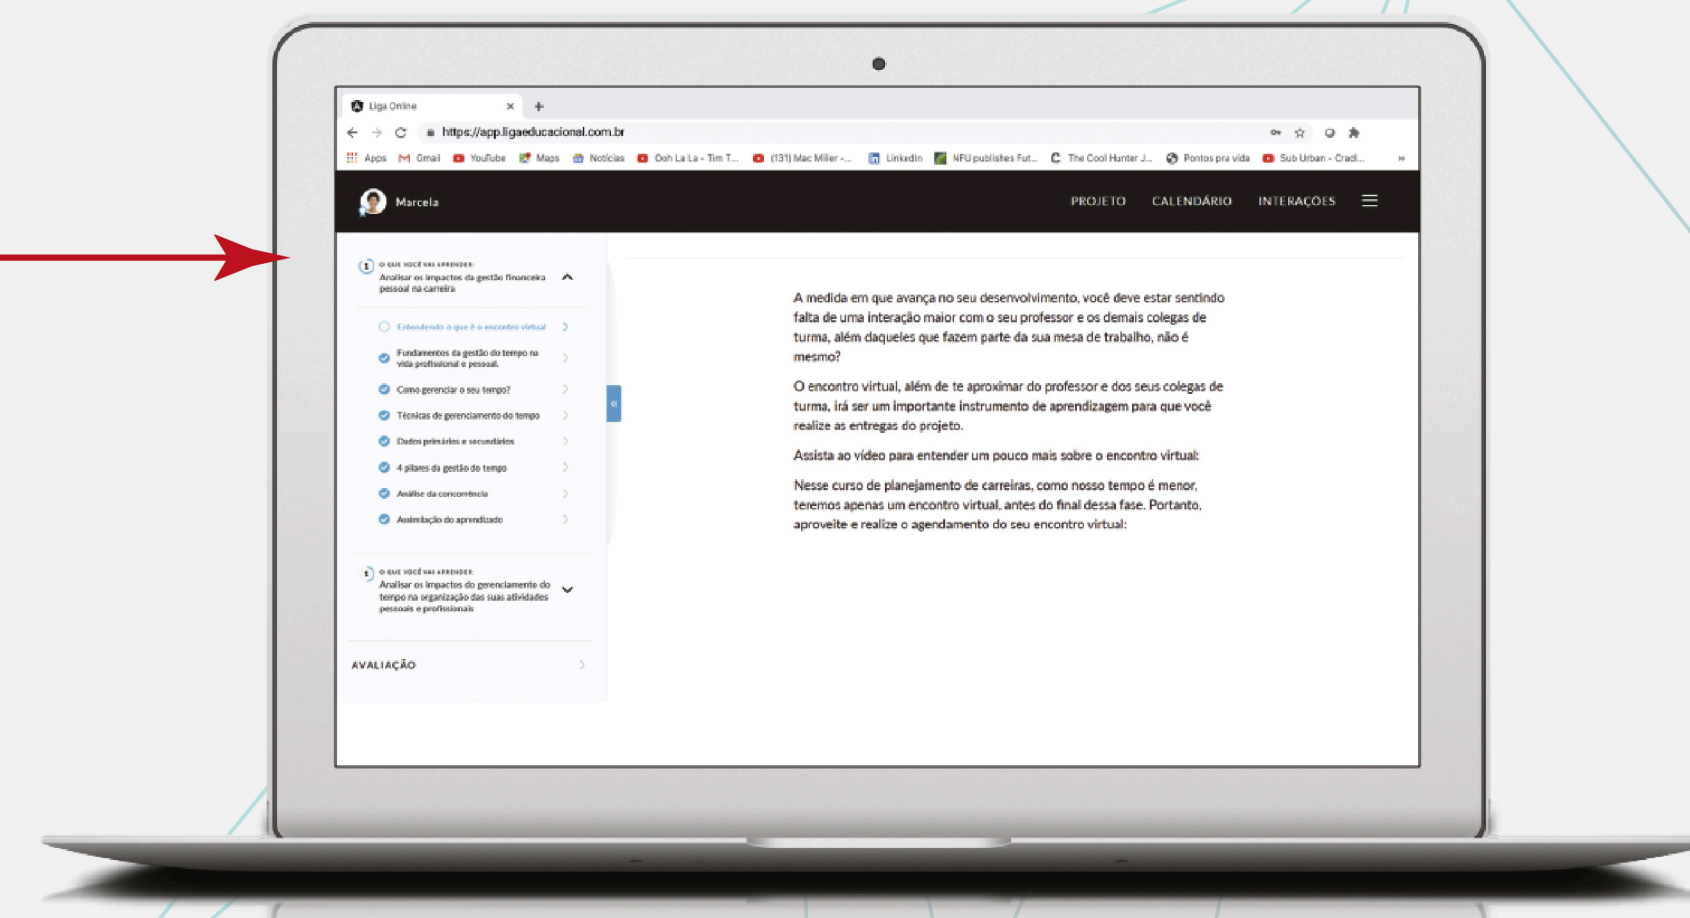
Liga Online ×

https://app.ligaeducacional.com.br

Apps Gmail YouTube Maps Notícias Ooh La La - Tim T... (131) Mac Miller -... LinkedIn NFU publishes Fut... The Cool Hunter J... Pontos pra vida Sub Urban - Cradl... »

Marcela

PROJETO CALENDÁRIO INTERAÇÕES

1 O QUE VOCÊ VAI APRENDER:
Analisar os impactos da gestão financeira pessoal na carreira

Entendendo o que é o encontro virtual
Fundamentos da gestão do tempo na vida profissional e pessoal
Como gerenciar o seu tempo?
Técnicas de gerenciamento do tempo
Dados primários e secundários
4 pilares da gestão do tempo
Análise da concorrência
Assimilação do aprendizado

2 O QUE VOCÊ VAI APRENDER:
Analisar os impactos do gerenciamento do tempo na organização das suas atividades pessoais e profissionais

AVALIAÇÃO

A medida em que avança no seu desenvolvimento, você deve estar sentindo falta de uma interação maior com o seu professor e os demais colegas de turma, além daqueles que fazem parte da sua mesa de trabalho, não é mesmo?

O encontro virtual, além de te aproximar do professor e dos seus colegas de turma, irá ser um importante instrumento de aprendizagem para que você realize as entregas do projeto.

Assista ao vídeo para entender um pouco mais sobre o encontro virtual:

Nesse curso de planejamento de carreiras, como nosso tempo é menor, teremos apenas um encontro virtual, antes do final dessa fase. Portanto, aproveite e realize o agendamento do seu encontro virtual: